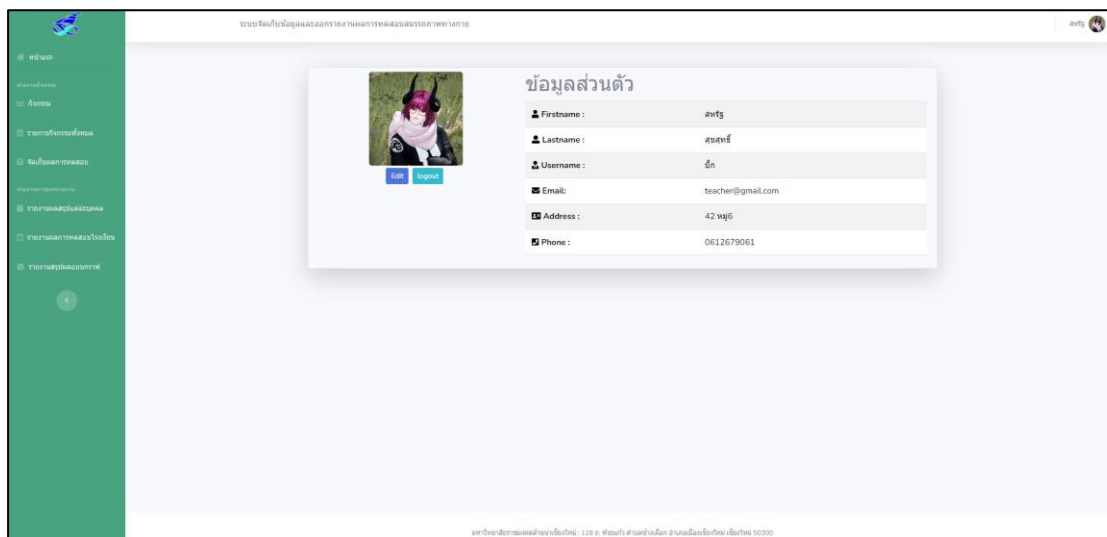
ระบบจัดเก็บข้อมูลและออกรายงานผลการทดสอบสมรรถภาพทางกาย

สหรัฐ

หน้าแรก

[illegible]

กิจกรรม

รายการกิจกรรมทั้งหมด

จัดเก็บผลการทดสอบ

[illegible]

รายงานผลสรุปแต่ละบุคคล

รายงานผลการทดสอบโรงเรียน

รายงานสรุปผลแบบกราฟ

Edit logout

ข้อมูลส่วนตัว

| | |
|---|---|
| Firstname : | สหรัฐ |
| Lastname : | สุขสุทธิ์ |
| Username : | บิ๊ก |
| Email: | teacher@gmail.com |
| Address : | 42 หมู่6 |
| Phone : | 0612679061 |

มหาวิทยาลัยราชมงคลล้านนาเชียงใหม่ : 128 ถ. ห้วยแก้ว ตำบลช้างเผือก อำเภอเมืองเชียงใหม่ เชียงใหม่ 50300